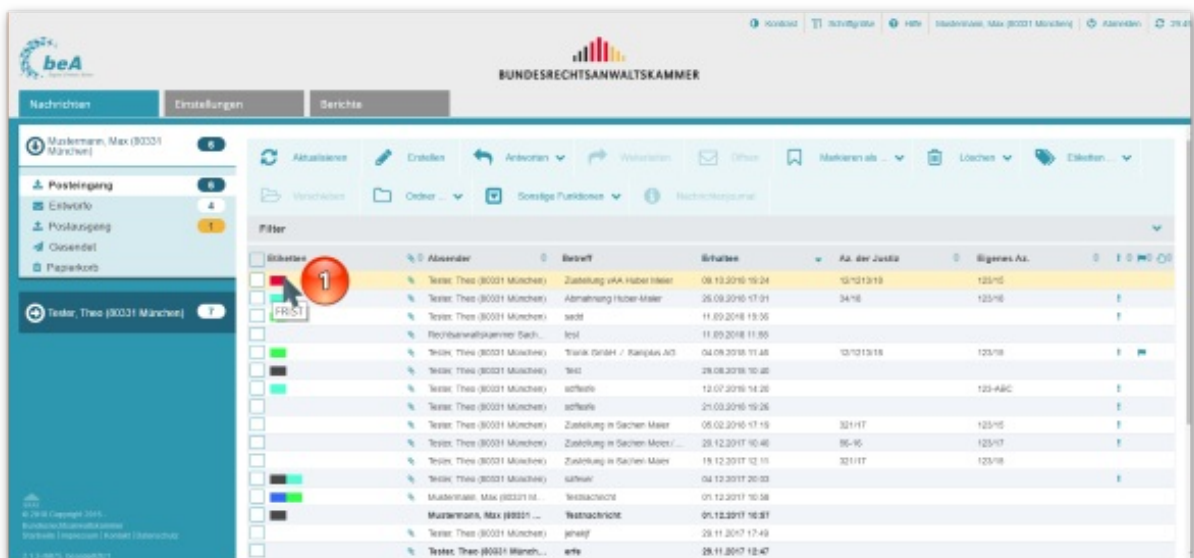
Kontakt | Schriftgröße | Hilfe | Mustermann, Max (80331 München) | Abmelden | 29:41

beA

BUNDESRECHTSANWALTSKAMMER

Nachrichten | Einstellungen | Berichte

Mustermann, Max (80331 München) 6

Posteingang 6
Entwürfe 4
Postausgang 1
Gesendet
Papierkorb

Tester, Theo (80331 München) 7

© 2016 Copyright 2015 Bundesrechtsanwaltskammer
Startseite | Impressum | Kontakt | Datenschutz

Aktualisieren | Erstellen | Antworten | Weiterleiten | Öffnen | Markieren als ... | Löschen | Etiketten ...
Verschieben | Ordner ... | Sonstige Funktionen | Nachrichtenjournal

Filter

| Etiketten | Absender | Betreff | Erhalten | Az. der Justiz | Eigenes Az. |
|---|---|---|---|---|---|
| FRIST | Tester, Theo (80331 München) | Zustellung vAA Huber Meier | 09.10.2018 15:24 | 12/1213/18 | 123/18 |
| | Tester, Theo (80331 München) | Abmahnung Huber-Maier | 26.09.2018 17:01 | 34/18 | 123/18 |
| | Tester, Theo (80331 München) | sedd | 11.09.2018 15:36 | | |
| | Rechtsanwaltskammer Sach... | test | 11.09.2018 11:55 | | |
| | Tester, Theo (80331 München) | Trank GmbH / Kampus AG | 04.09.2018 11:46 | 12/1213/18 | 123/18 |
| | Tester, Theo (80331 München) | Test | 29.08.2018 10:46 | | |
| | Tester, Theo (80331 München) | sdfsefe | 12.07.2018 14:20 | | 123-ABC |
| | Tester, Theo (80331 München) | sdfsefe | 21.03.2018 15:26 | | |
| | Tester, Theo (80331 München) | Zustellung in Sachen Maier | 05.02.2018 17:15 | 321/17 | 123/15 |
| | Tester, Theo (80331 München) | Zustellung in Sachen Meier / ... | 20.12.2017 10:46 | 56-16 | 123/17 |
| | Tester, Theo (80331 München) | Zustellung in Sachen Maier | 19.12.2017 12:11 | 321/17 | 123/18 |
| | Tester, Theo (80331 München) | safewr | 04.12.2017 20:03 | | |
| | Mustermann, Max (80331 M... | Testnachricht | 01.12.2017 10:58 | | |
| | Mustermann, Max (80331 ... | Testnachricht | 01.12.2017 10:57 | | |
| | Tester, Theo (80331 München) | jehwlf | 29.11.2017 17:49 | | |
| | Tester, Theo (80331 Münch... | erfe | 29.11.2017 12:47 | | |